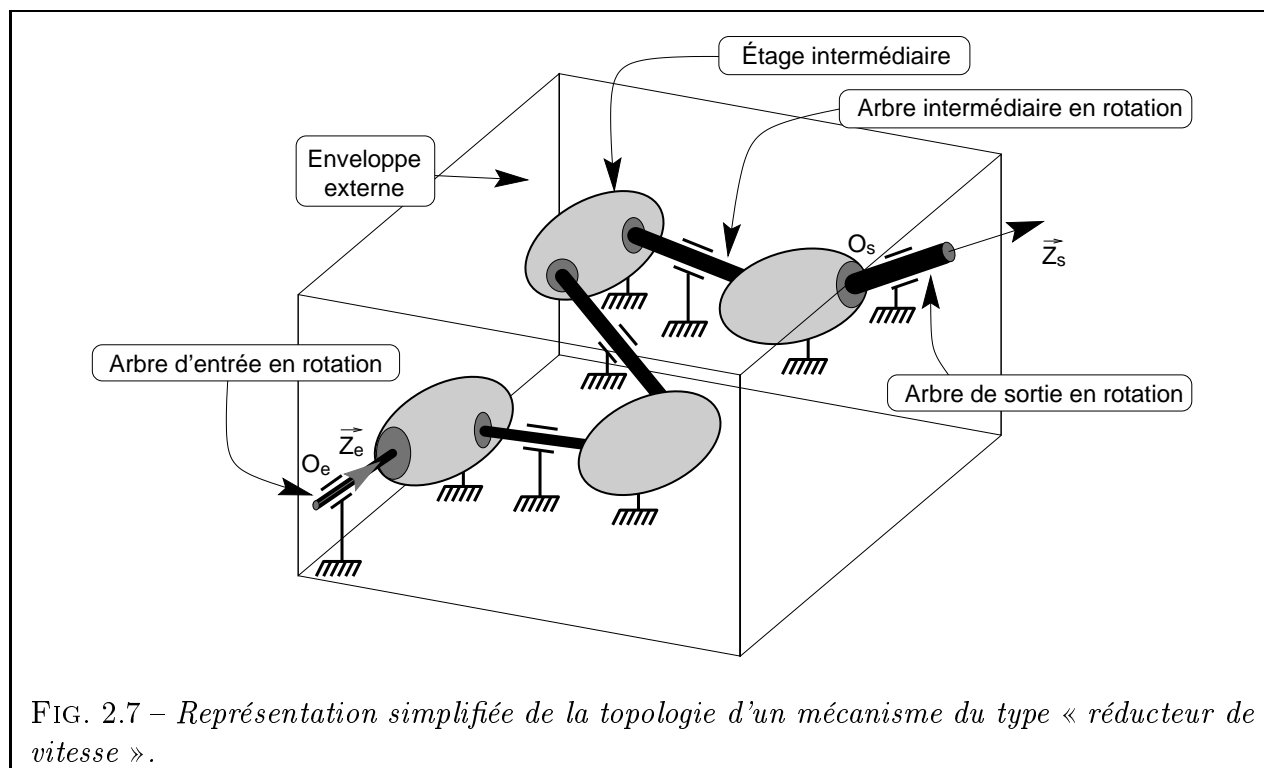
Étage intermédiaire

Arbre intermédiaire en rotation

Enveloppe externe

$O_s$

$\vec{Z_s}$

Arbre d'entrée en rotation

Arbre de sortie en rotation

$O_e$

$\vec{Z_e}$

FIG. 2.7 – Représentation simplifiée de la topologie d'un mécanisme du type « réducteur de vitesse ».